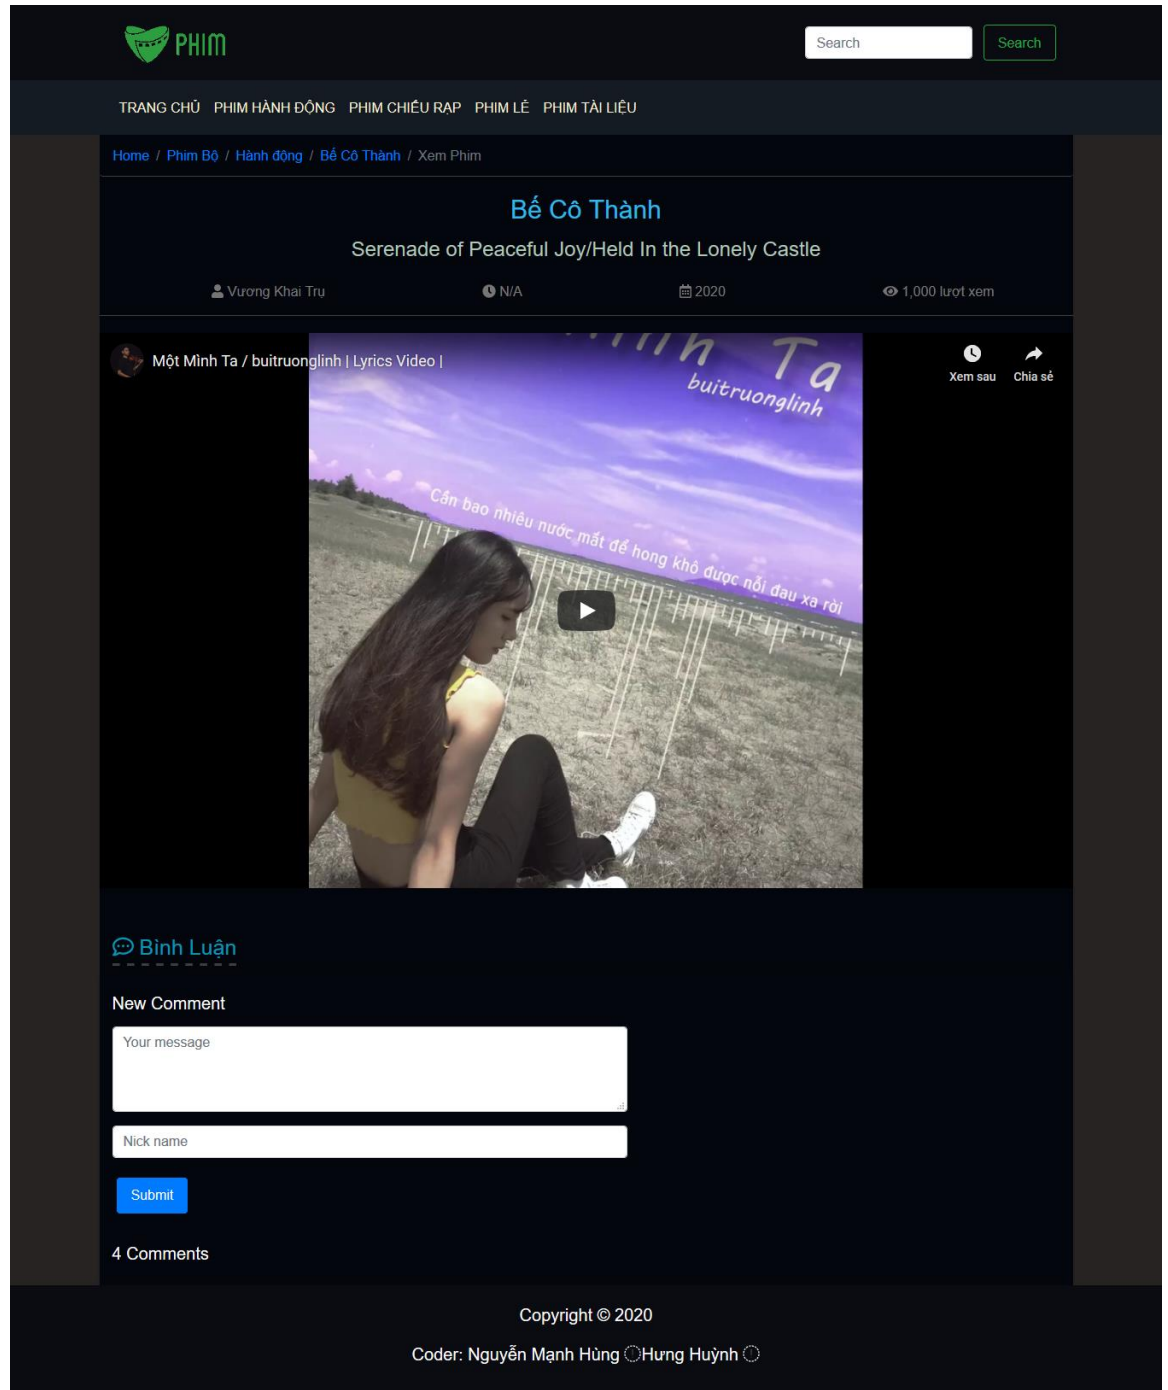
PHIM

Search
Search

TRANG CHỦ PHIM HÀNH ĐỘNG PHIM CHIẾU RẠP PHIM LẺ PHIM TÀI LIỆU

Home / Phim Bộ / Hành động / Bế Cô Thành / Xem Phim

Bế Cô Thành

Serenade of Peaceful Joy/Held In the Lonely Castle

Vương Khai Trụ N/A 2020 1,000 lượt xem

Một Mình Ta / buitruonglinh | Lyrics Video |

Xem sau Chia sẻ

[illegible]nh Ta
buitruonglinh

Cần bao nhiêu nước mắt để hong khô được nỗi đau xa rời

Bình Luận

New Comment

Your message

Nick name

Submit

4 Comments

Copyright © 2020

Coder: Nguyễn Mạnh Hùng Hưng Huỳnh